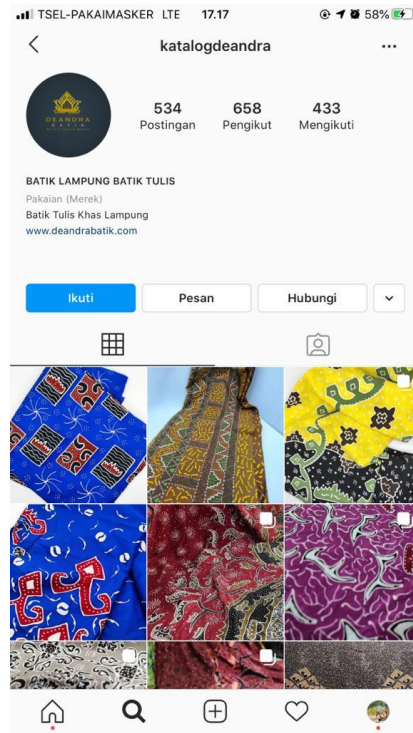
TSEL-PAKAIMASKER LTE 17.17 58%

katalogdeandra

DEANDRA BATIK

534 Postingan
658 Pengikut
433 Mengikuti

BATIK LAMPUNG BATIK TULIS
Pakaian (Merek)
Batik Tulis Khas Lampung
www.deandrabatik.com

Ikuti
Pesan
Hubungi